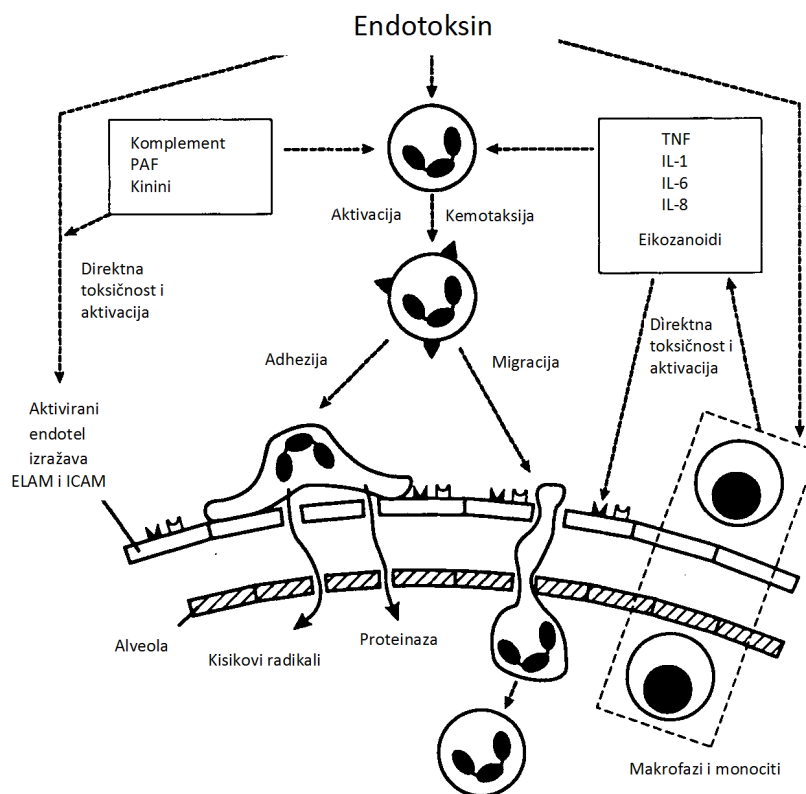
Endotoksin

Komplement
PAF
Kinini

TNF
IL-1
IL-6
IL-8

Eikozanoidi

Aktivacija

Kemotaksija

Direktna toksičnost i aktivacija

Adhezija

Migracija

Direktna toksičnost i aktivacija

Aktivirani endotel izražava ELAM i ICAM

Alveola

Kisikovi radikali

Proteinaza

Makrofazi i monociti